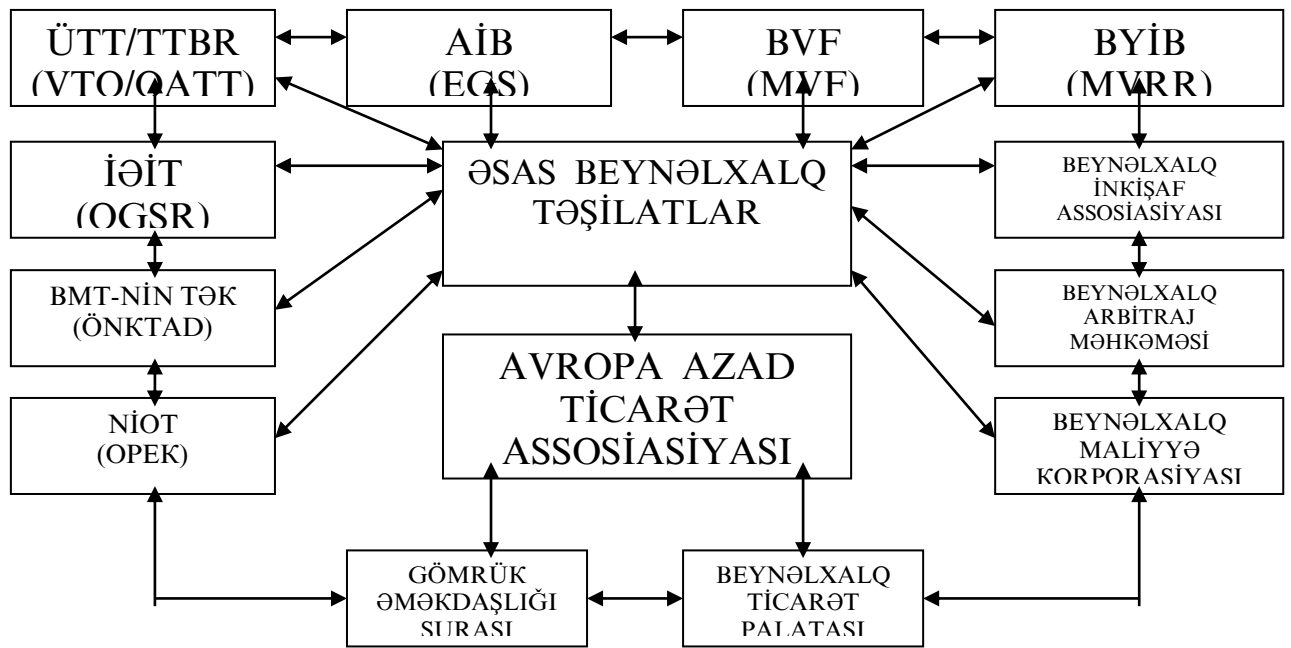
ÜTT/TTBR (VTO/QATT)

AİB (EGS)

BVF (MVF)

BYİB (MVRR)

İƏİT (OGSR)

ƏSAS BEYNƏLXALQ TƏŞİLATLAR

BEYNƏLXALQ İNKİŞAF ASSOSİASİYASI

BMT-NİN TƏK (ÖNKTAD)

BEYNƏLXALQ ARBİTRAJ MƏHKƏMƏSİ

AVROPA AZAD TİCARƏT ASSOSİASİYASI

NİOT (OPEK)

BEYNƏLXALQ MALİYYƏ KORPORASİYASI

GÖMRÜK ƏMƏKDAŞLIĞI ŞURASI

BEYNƏLXALQ TİCARƏT PALATASI